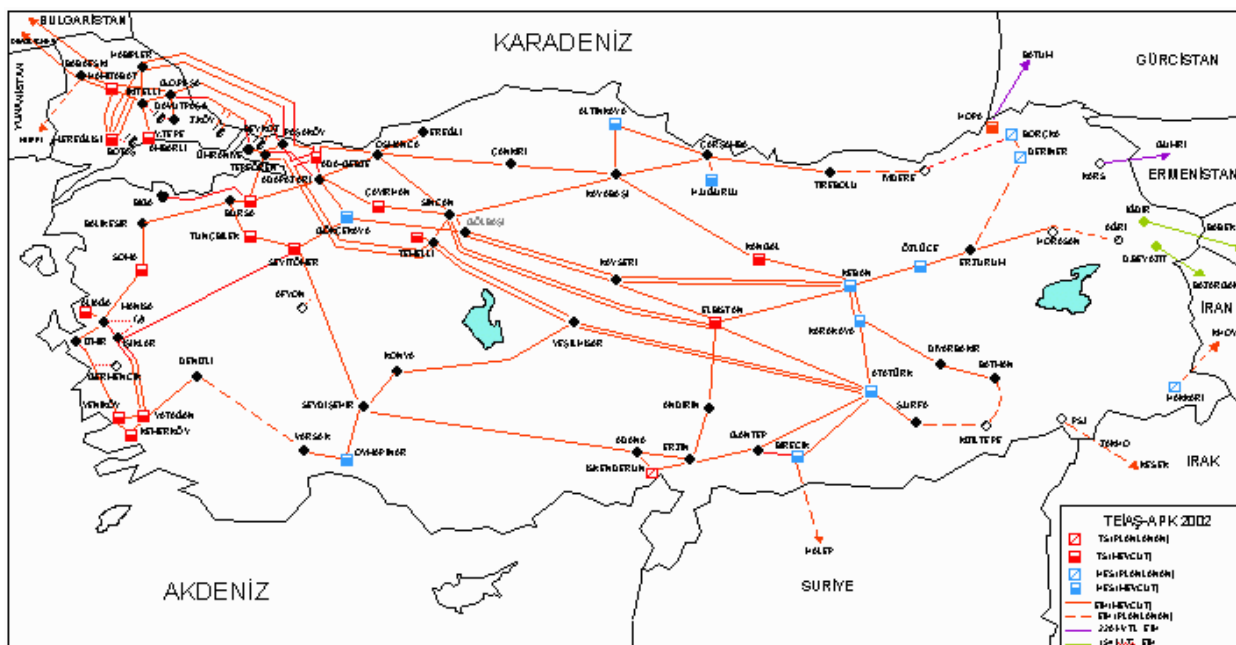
BULGARİSTAN
KARADENİZ
GÜRCİSTAN
YUNANİSTAN
ERMENİSTAN
İRAN
IRAK
SURİYE
AKDENİZ

HAMİTABAT
HABİPLER
ALİBEYKÖY
DAVUTPAŞA
İKİTELLİ
Y.TEPE
AMBARLI
BEYKOZ
PAŞAKÖY
ÜMRANİYE
TEPEÖREN
ADAPAZARI
OSMANCA
EREĞLİ
ÇANKIRI
ALTINKAYA
ÇARŞAMBA
BORÇKA
DERİNER
HOPA
BATUM
GUMRI
KARS
TİREBOLU
HASANKALE
KAYABAŞI
SİNCAN
ÇAYIRHAN
GÖKÇEKAYA
BURSA
BALIKESİR
SOMA
TUNÇBİLEK
SEYİTÖMER
TEMELLİ
GÖLBAŞI
KAYSERİ
KANGAL
ÖZLÜCE
ERZURUM
HORASAN
AĞRI
KEBAN
ELBİSTAN
KARAKAYA
ATATÜRK
DİYARBAKIR
BATMAN
MANİSA
ALİAĞA
IŞIKLAR
UZUNDERE
YENİKÖY
YATAĞAN
KEMERKÖY
DENİZLİ
AFYON
KONYA
YEŞİLHİSAR
ANDIRIN
SEYDİŞEHİR
VARSAK
OYMAPINAR
ADANA
ERZİN
İSKENDERUN
GAZİANTEP
BİRECİK
HALEP
ŞANLIURFA
KIZILTEPE
CİZRE
PSJ
HAKKARİ
TELLVRAM
MOSUL
TEİAŞ-APK 2002
TS (PLANLANAN)
TS (MEVCUT)
HES (PLANLANAN)
HES (MEVCUT)
EİH (MEVCUT)
EİH (PLANLANAN)
220 kV TL EİH
154 kV TL EİH